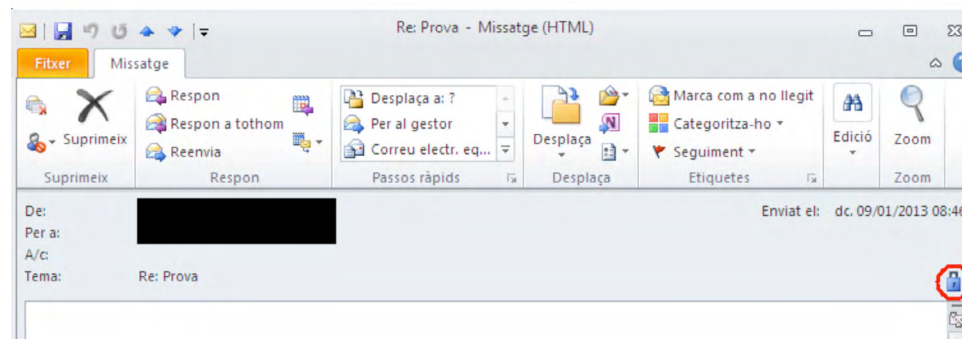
Re: Prova - Missatge (HTML)

Fitxer | Missatge

Suprimeix
Suprimeix

Respon
Respon a tothom
Reenvia
Respon

Desplaça a: ?
Per al gestor
Correu electr. eq...
Passos ràpids

Desplaça
Desplaça

Marca com a no llegit
Categoritza-ho
Seguiment
Etiquetes

Edició

Zoom
Zoom

De:
Per a:
A/c:
Tema: Re: Prova

Enviat el: dc. 09/01/2013 08:46